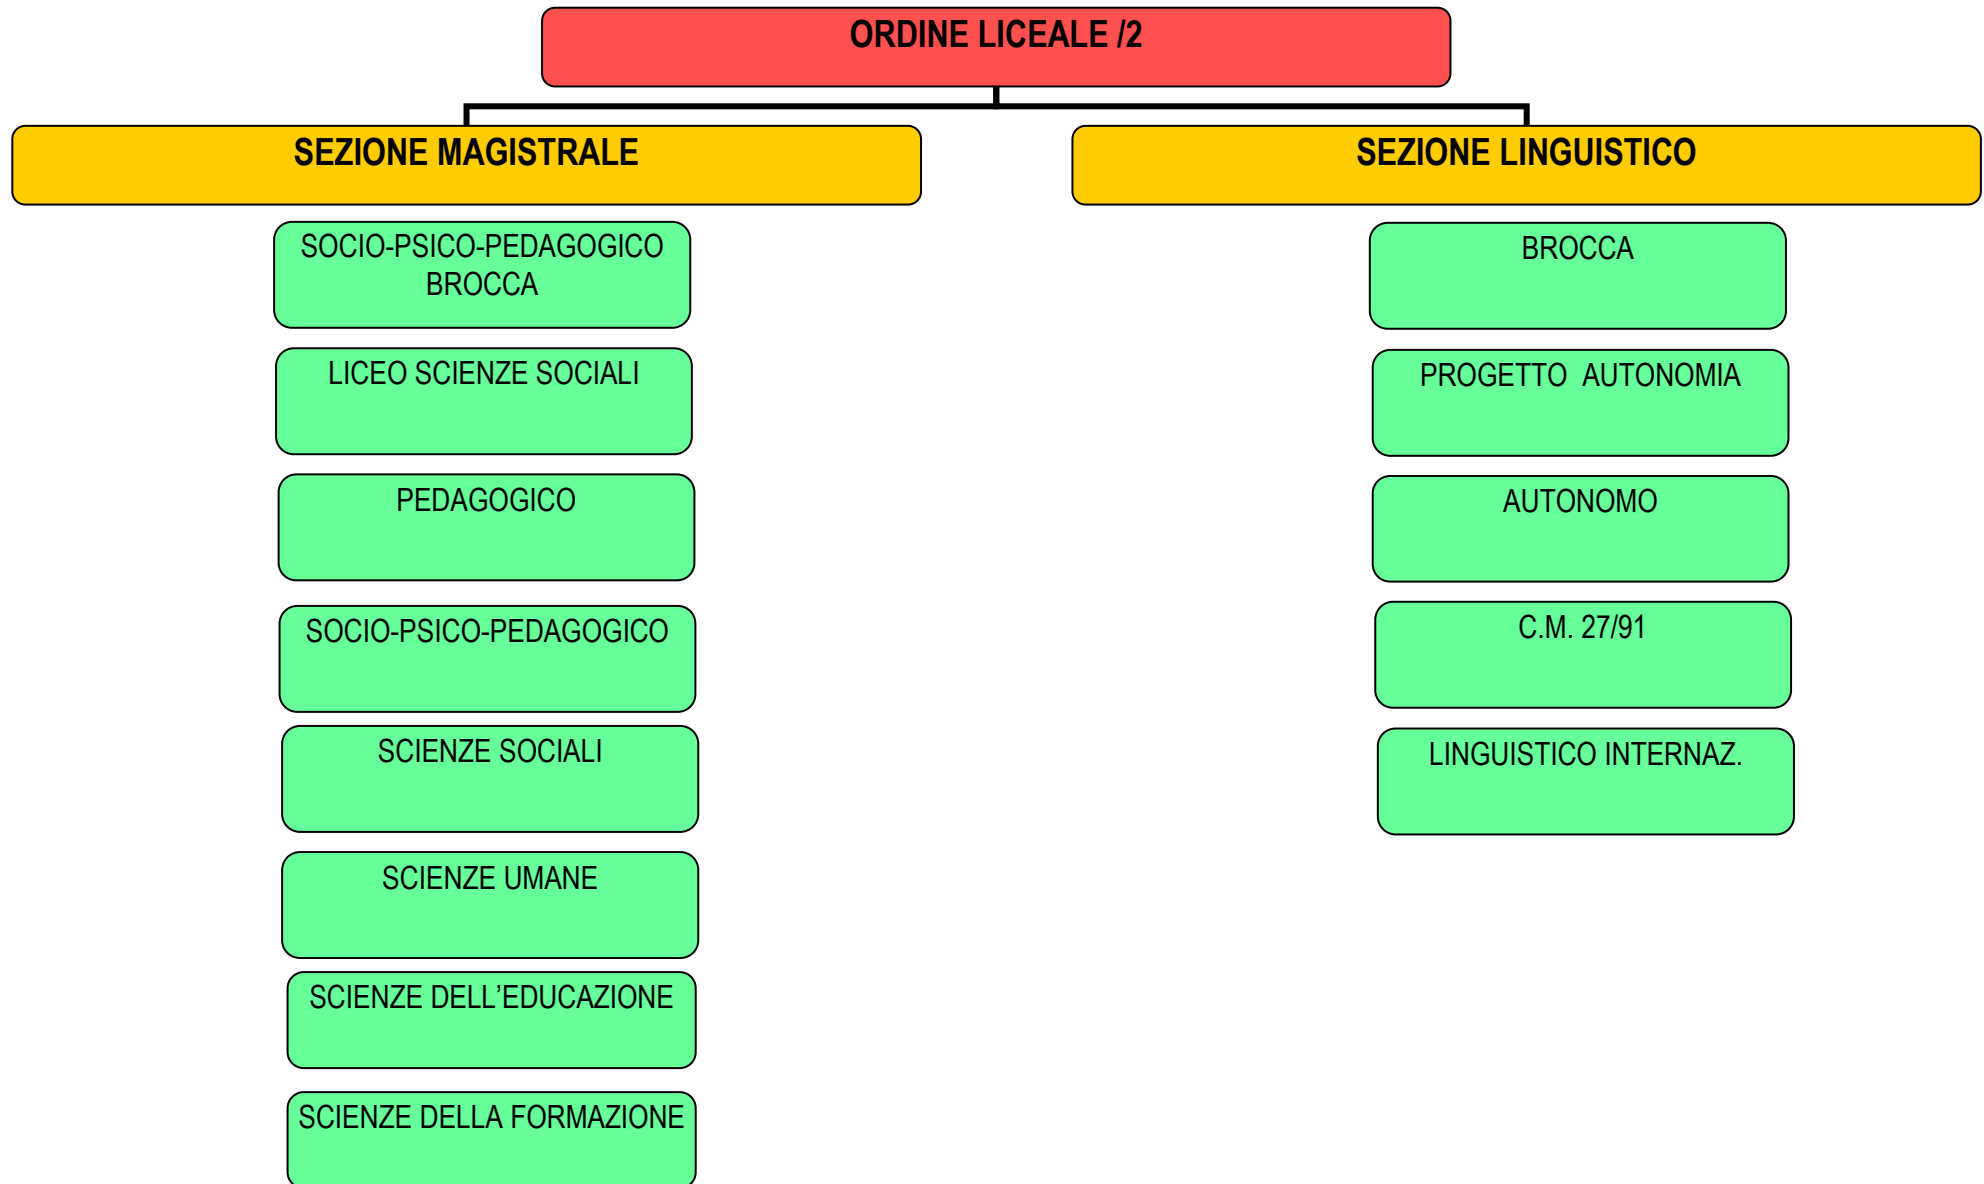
ORDINE LICEALE /2

SEZIONE MAGISTRALE

SOCIO-PSICO-PEDAGOGICO BROCCA

LICEO SCIENZE SOCIALI

PEDAGOGICO

SOCIO-PSICO-PEDAGOGICO

SCIENZE SOCIALI

SCIENZE UMANE

SCIENZE DELL'EDUCAZIONE

SCIENZE DELLA FORMAZIONE

SEZIONE LINGUISTICO

BROCCA

PROGETTO AUTONOMIA

AUTONOMO

C.M. 27/91

LINGUISTICO INTERNAZ.